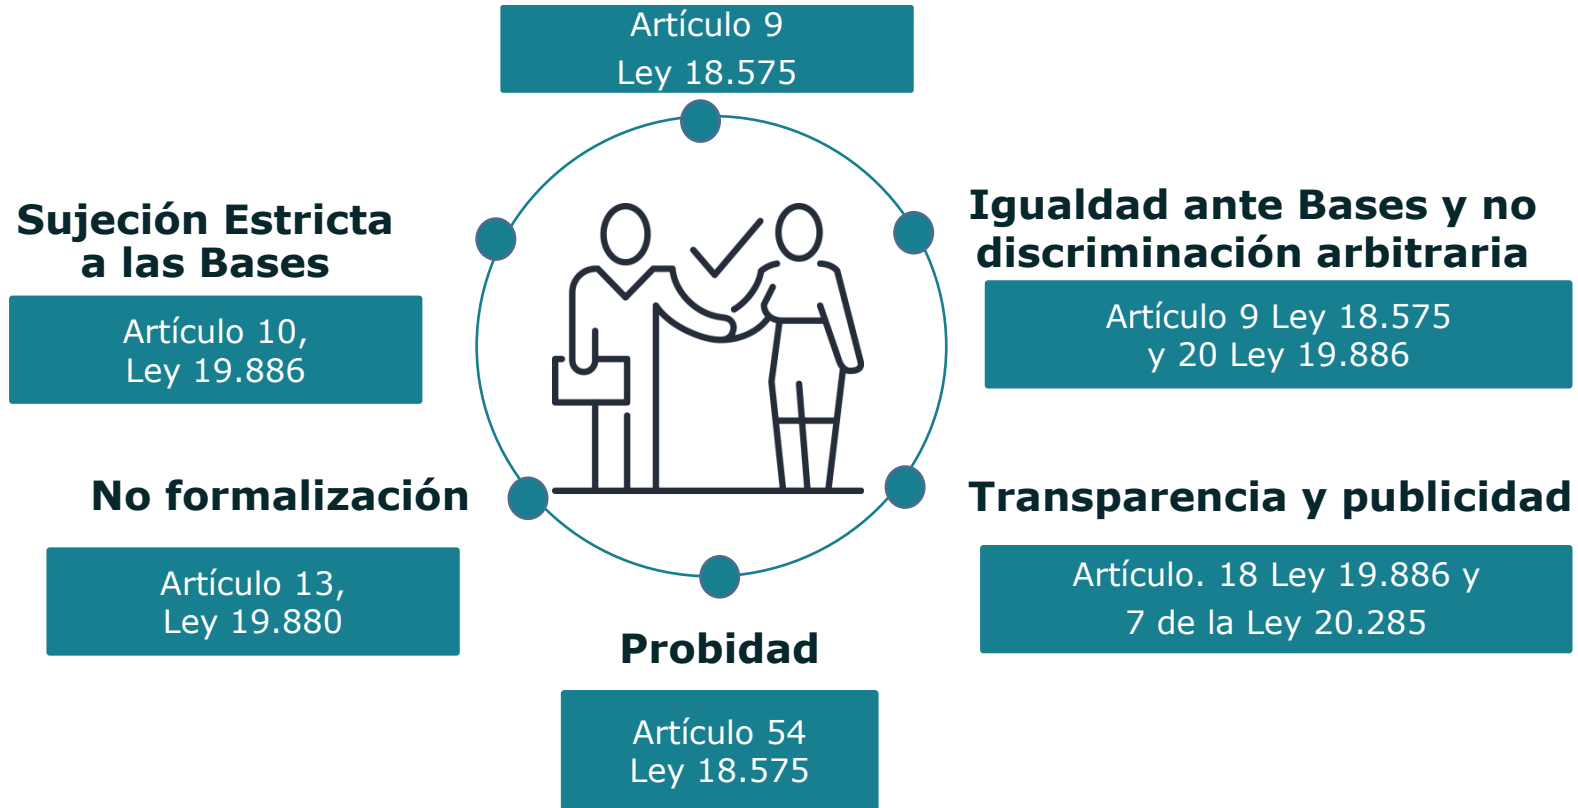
Artículo 9
Ley 18.575

Sujeción Estricta a las Bases

Artículo 10,
Ley 19.886

Igualdad ante Bases y no discriminación arbitraria

Artículo 9 Ley 18.575
y 20 Ley 19.886

No formalización

Artículo 13,
Ley 19.880

Transparencia y publicidad

Artículo. 18 Ley 19.886 y
7 de la Ley 20.285

Probidad

Artículo 54
Ley 18.575